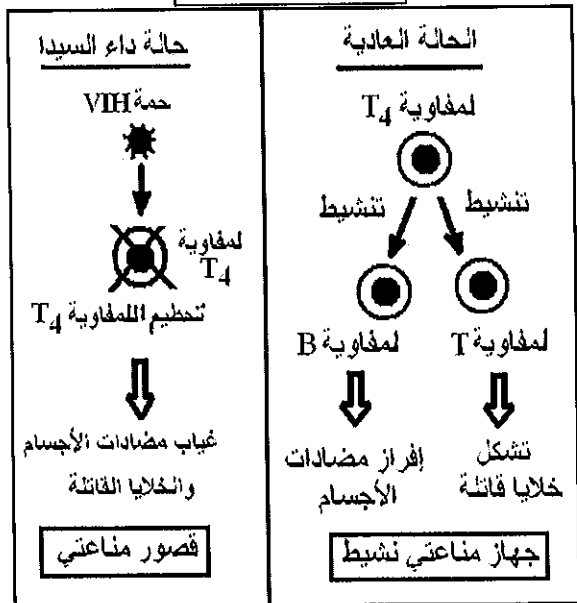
| الحالة العادية | حالة داء السيدا |
|---|---|
| لمفاوية $T_4$ | حمة VIH |
| تنشيط تنشيط | لمفاوية $T_4$ |
| لمفاوية T لمفاوية B | تحطيم اللمفاوية $T_4$ |
| تشكل خلايا قاتلة / إفراز مضادات الأجسام | غياب مضادات الأجسام والخلايا القاتلة |
| جهاز مناعتي نشيط | قصور مناعتي |